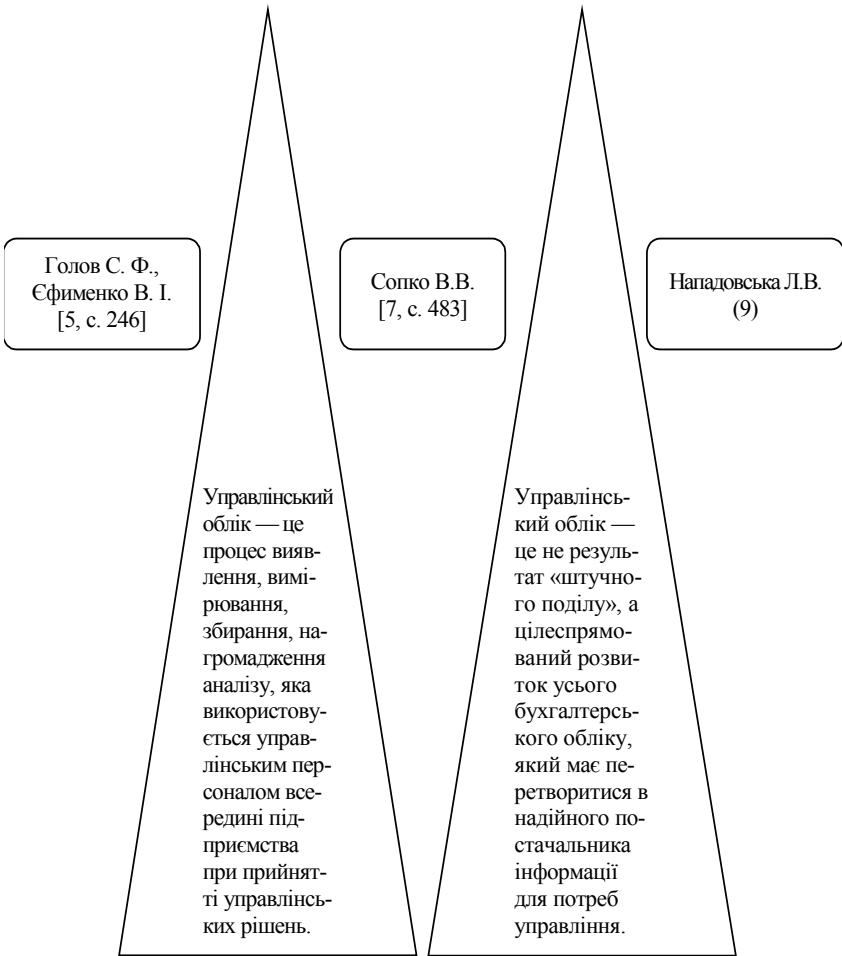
Голов С. Ф., Єфименко В. І. [5, с. 246]

Сопко В.В. [7, с. 483]

Нападовська Л.В. (9)

Управлінський облік — це процес виявлення, вимірювання, збирання, нагромадження аналізу, яка використовується управлінським персоналом всередині підприємства при прийнятті управлінських рішень.

Управлінський облік — це не результат «штучного поділу», а цілеспрямований розвиток усього бухгалтерського обліку, який має перетворитися в надійного постачальника інформації для потреб управління.